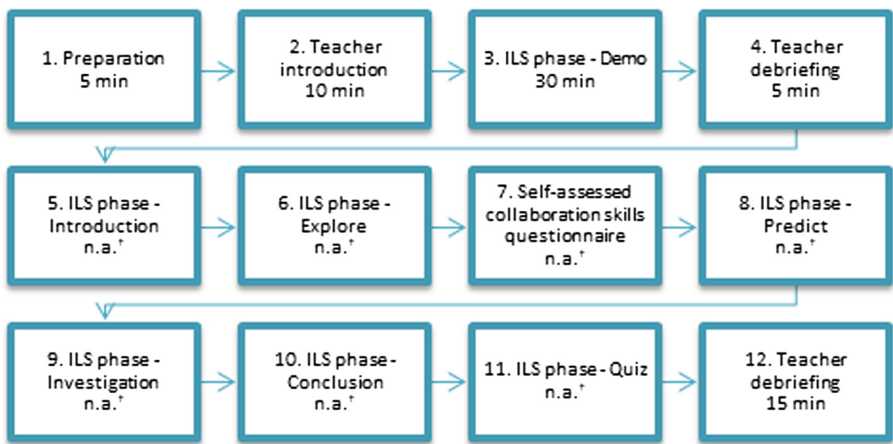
1. Preparation
5 min

2. Teacher introduction
10 min

3. ILS phase - Demo
30 min

4. Teacher debriefing
5 min

5. ILS phase - Introduction
n.a.$^{\dagger}$

6. ILS phase - Explore
n.a.$^{\dagger}$

7. Self-assessed collaboration skills questionnaire
n.a.$^{\dagger}$

8. ILS phase - Predict
n.a.$^{\dagger}$

9. ILS phase - Investigation
n.a.$^{\dagger}$

10. ILS phase - Conclusion
n.a.$^{\dagger}$

11. ILS phase - Quiz
n.a.$^{\dagger}$

12. Teacher debriefing
15 min